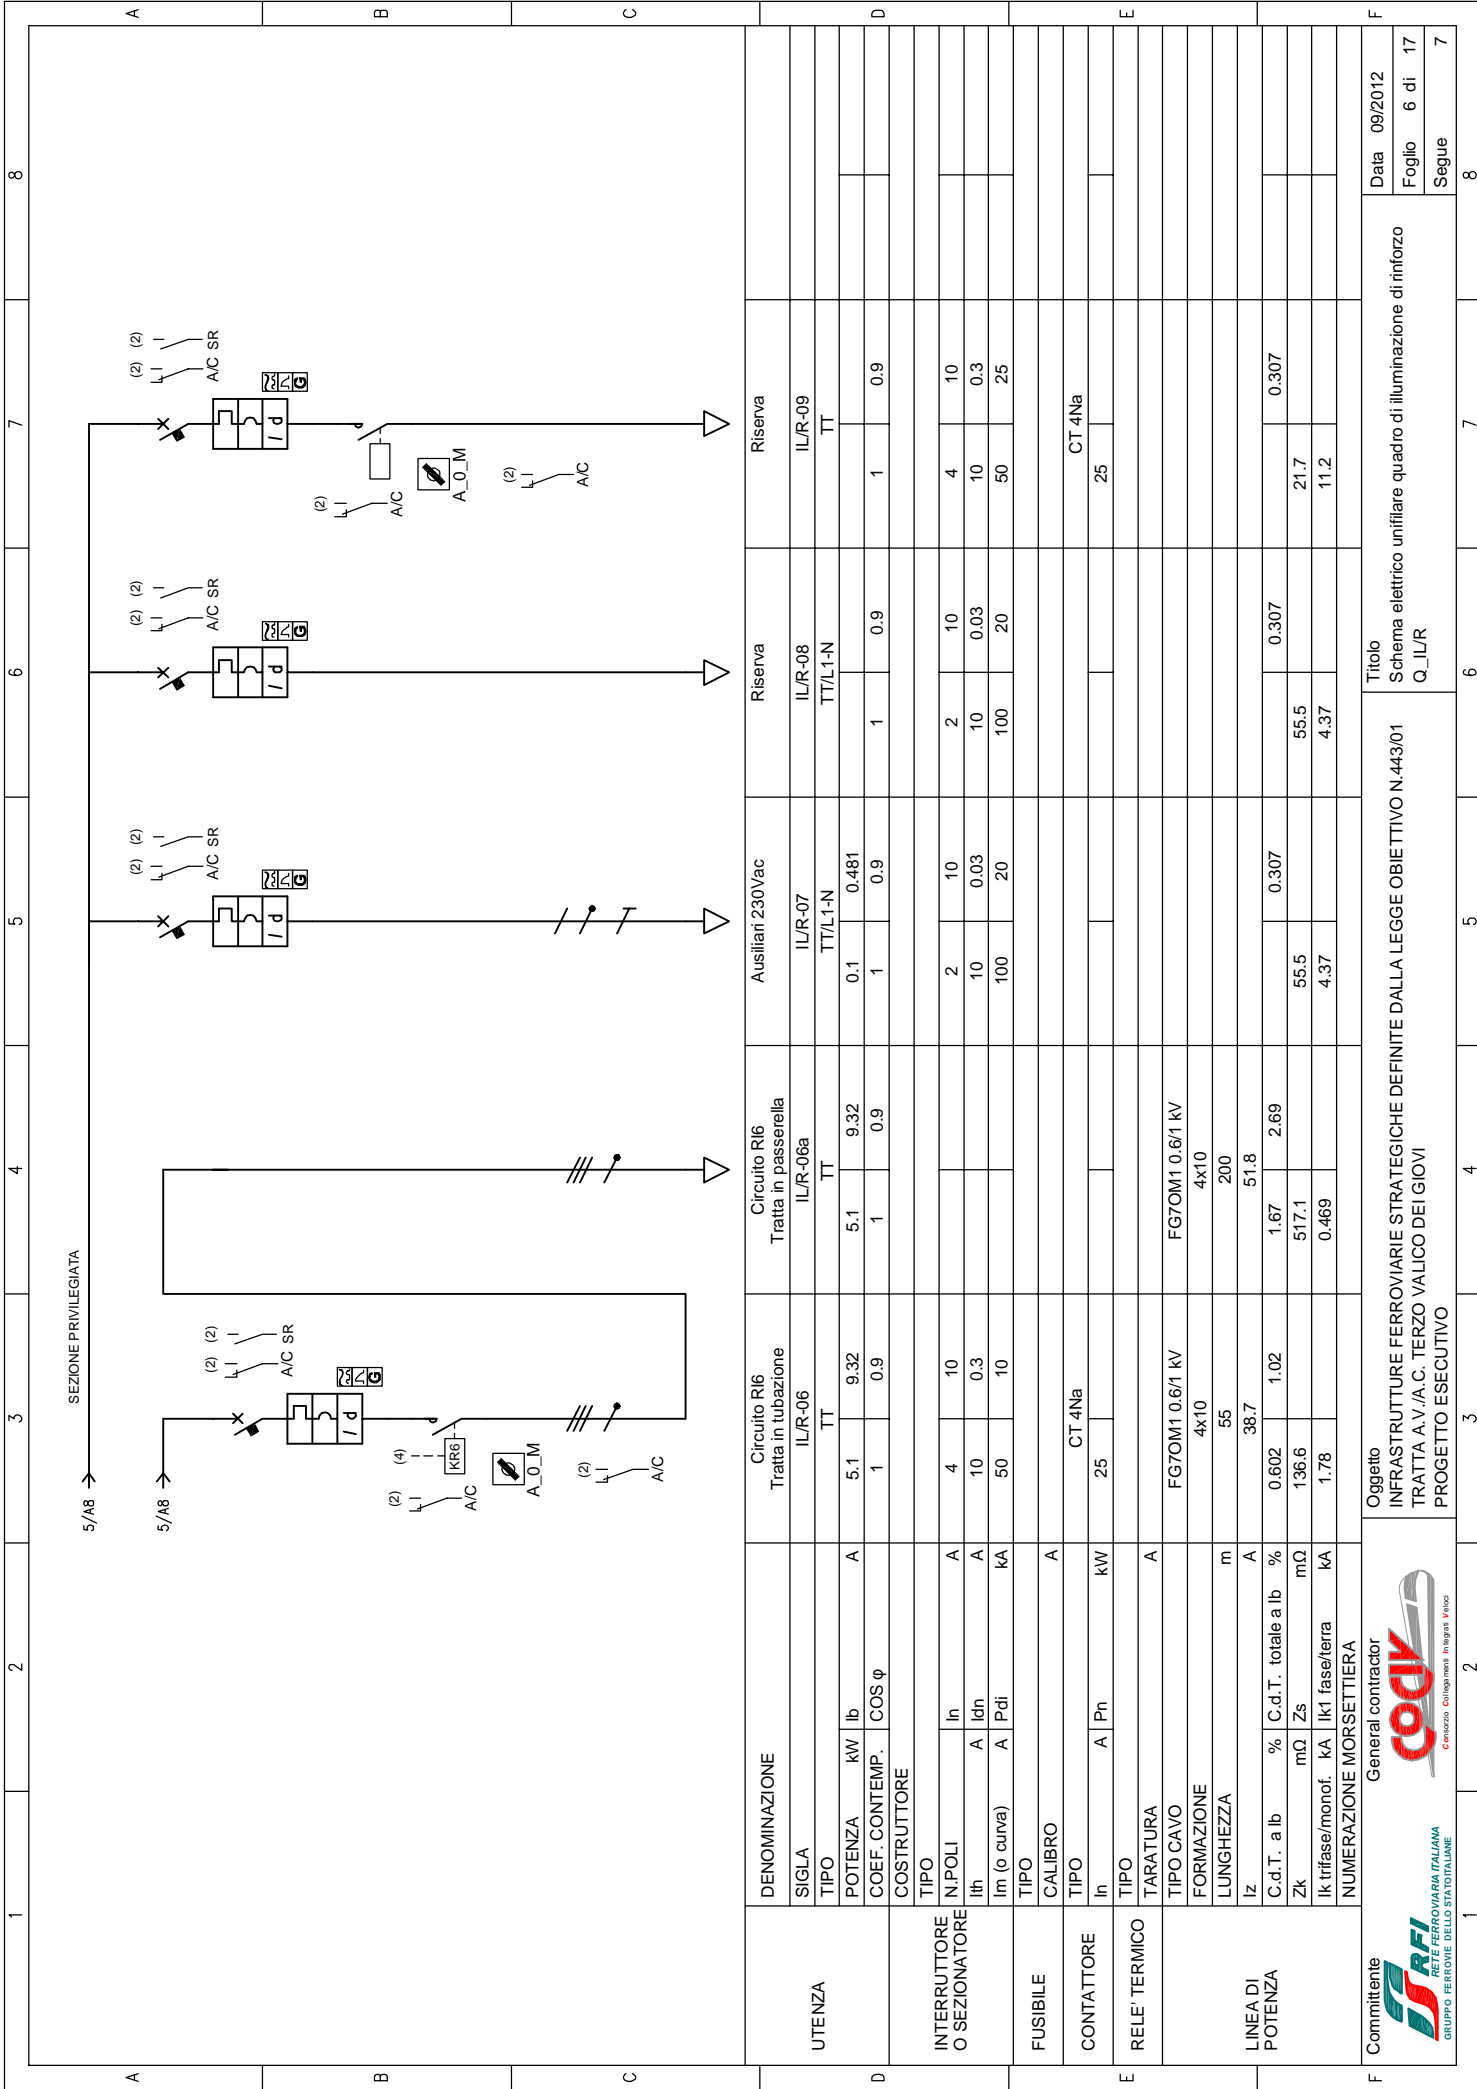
SEZIONE PRIVILEGIATA

5/A8
5/A8

A/C SR
A/C
A_0_M
KR6
(2)
(4)

| | | | | Circuito RI6 Tratta in tubazione | Circuito RI6 Tratta in passerella | Ausiliari 230Vac | Riserva | Riserva |
|---|---|---|---|---|---|---|---|---|
| UTENZA | DENOMINAZIONE | | | | | | | |
| | SIGLA | | | IL/R-06 | IL/R-06a | IL/R-07 | IL/R-08 | IL/R-09 |
| | TIPO | | | TT | TT | TT/L1-N | TT/L1-N | TT |
| | POTENZA kW | Ib | A | 5.1 / 9.32 | 5.1 / 9.32 | 0.1 / 0.481 | | |
| | COEF. CONTEMP. | COS φ | | 1 / 0.9 | 1 / 0.9 | 1 / 0.9 | 1 / 0.9 | 1 / 0.9 |
| INTERRUTTORE O SEZIONATORE | COSTRUTTORE | | | | | | | |
| | TIPO | | | | | | | |
| | N.POLI | In | A | 4 / 10 | | 2 / 10 | 2 / 10 | 4 / 10 |
| | Ith A | Idn | A | 10 / 0.3 | | 10 / 0.03 | 10 / 0.03 | 10 / 0.3 |
| | Im (o curva) A | Pdi | kA | 50 / 10 | | 100 / 20 | 100 / 20 | 50 / 25 |
| FUSIBILE | TIPO | | | | | | | |
| | CALIBRO | | A | | | | | |
| CONTATTORE | TIPO | | | CT 4Na | | | | CT 4Na |
| | In A | Pn | kW | 25 | | | | 25 |
| RELE' TERMICO | TIPO | | | | | | | |
| | TARATURA | | A | | | | | |
| LINEA DI POTENZA | TIPO CAVO | | | FG7OM1 0.6/1 kV | FG7OM1 0.6/1 kV | | | |
| | FORMAZIONE | | | 4x10 | 4x10 | | | |
| | LUNGHEZZA | | m | 55 | 200 | | | |
| | Iz | | A | 38.7 | 51.8 | | | |
| | C.d.T. a Ib % | C.d.T. totale a Ib | % | 0.602 / 1.02 | 1.67 / 2.69 | 0.307 | 0.307 | 0.307 |
| | Zk mΩ | Zs | mΩ | 136.6 | 517.1 | 55.5 | 55.5 | 21.7 |
| | Ik trifase/monof. kA | Ik1 fase/terra | kA | 1.78 | 0.469 | 4.37 | 4.37 | 11.2 |
| | NUMERAZIONE MORSETTIERA | | | | | | | |

Committente
RFI RETE FERROVIARIA ITALIANA
GRUPPO FERROVIE DELLO STATO ITALIANE
General contractor
cociv
Consorzio Collegamenti Integrati Veloci
Oggetto
INFRASTRUTTURE FERROVIARIE STRATEGICHE DEFINITE DALLA LEGGE OBIETTIVO N.443/01
TRATTA A.V./A.C. TERZO VALICO DEI GIOVI
PROGETTO ESECUTIVO
Titolo
Schema elettrico unifilare quadro di illuminazione di rinforzo
Q_IL/R
Data 09/2012
Foglio 6 di 17
Segue 7

A B C D E F
1 2 3 4 5 6 7 8